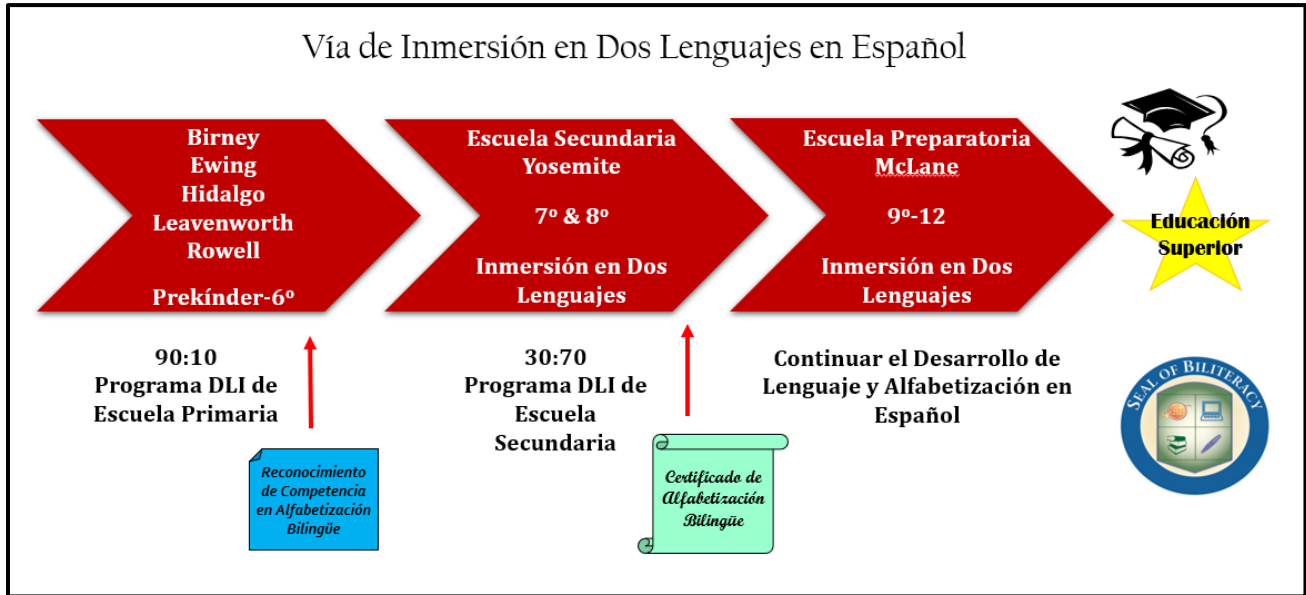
Vía de Inmersión en Dos Lenguajes en Español

Birney
Ewing
Hidalgo
Leavenworth
Rowell

Prekínder-6º

Escuela Secundaria Yosemite

7º & 8º

Inmersión en Dos Lenguajes

Escuela Preparatoria McLane

9º-12

Inmersión en Dos Lenguajes

Educación Superior

90:10
Programa DLI de Escuela Primaria

30:70
Programa DLI de Escuela Secundaria

Continuar el Desarrollo de Lenguaje y Alfabetización en Español

Reconocimiento de Competencia en Alfabetización Bilingüe

Certificado de Alfabetización Bilingüe

SEAL OF BILITERACY